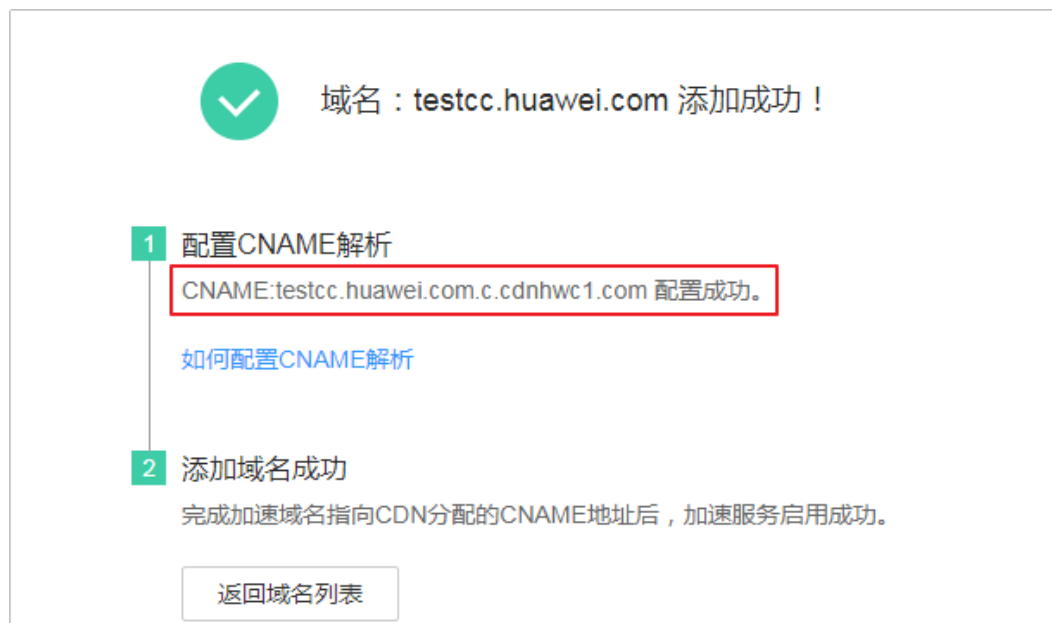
域名：testcc.huawei.com 添加成功！

1 配置CNAME解析

CNAME:testcc.huawei.com.c.cdnhwc1.com 配置成功。

如何配置CNAME解析

2 添加域名成功

完成加速域名指向CDN分配的CNAME地址后，加速服务启用成功。

返回域名列表